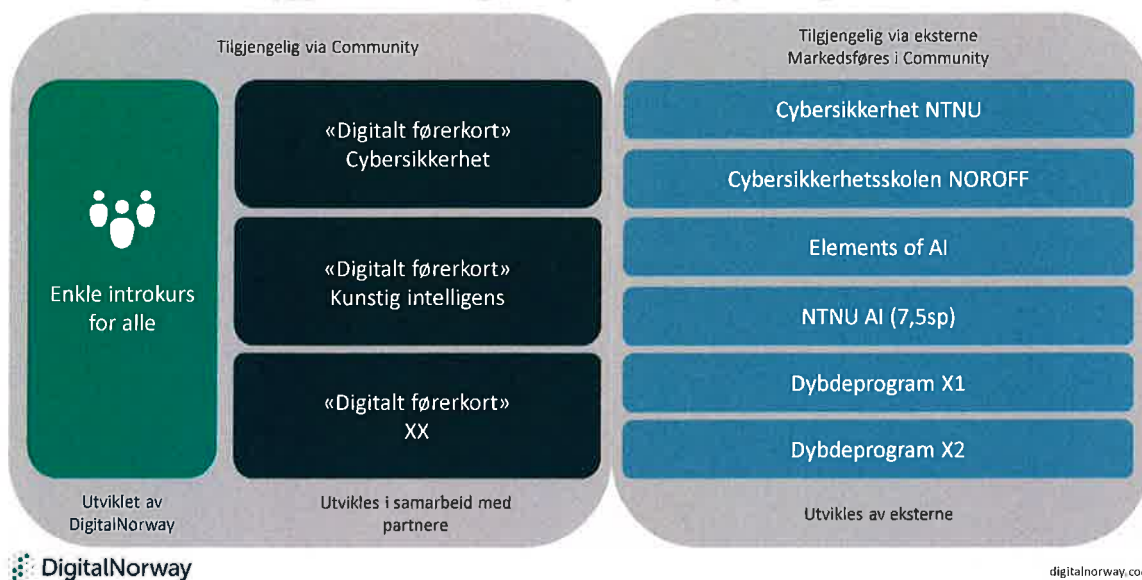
Tilgjengelig via Community

Enkle introkurs for alle

«Digitalt førerkort» Cybersikkerhet

«Digitalt førerkort» Kunstig intelligens

«Digitalt førerkort» XX

Utviklet av DigitalNorway

Utvikles i samarbeid med partnere

Tilgjengelig via eksterne
Markedsføres i Community

Cybersikkerhet NTNU

Cybersikkerhetsskolen NOROFF

Elements of AI

NTNU AI (7,5sp)

Dybdeprogram X1

Dybdeprogram X2

Utvikles av eksterne

DigitalNorway

digitalnorway.co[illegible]